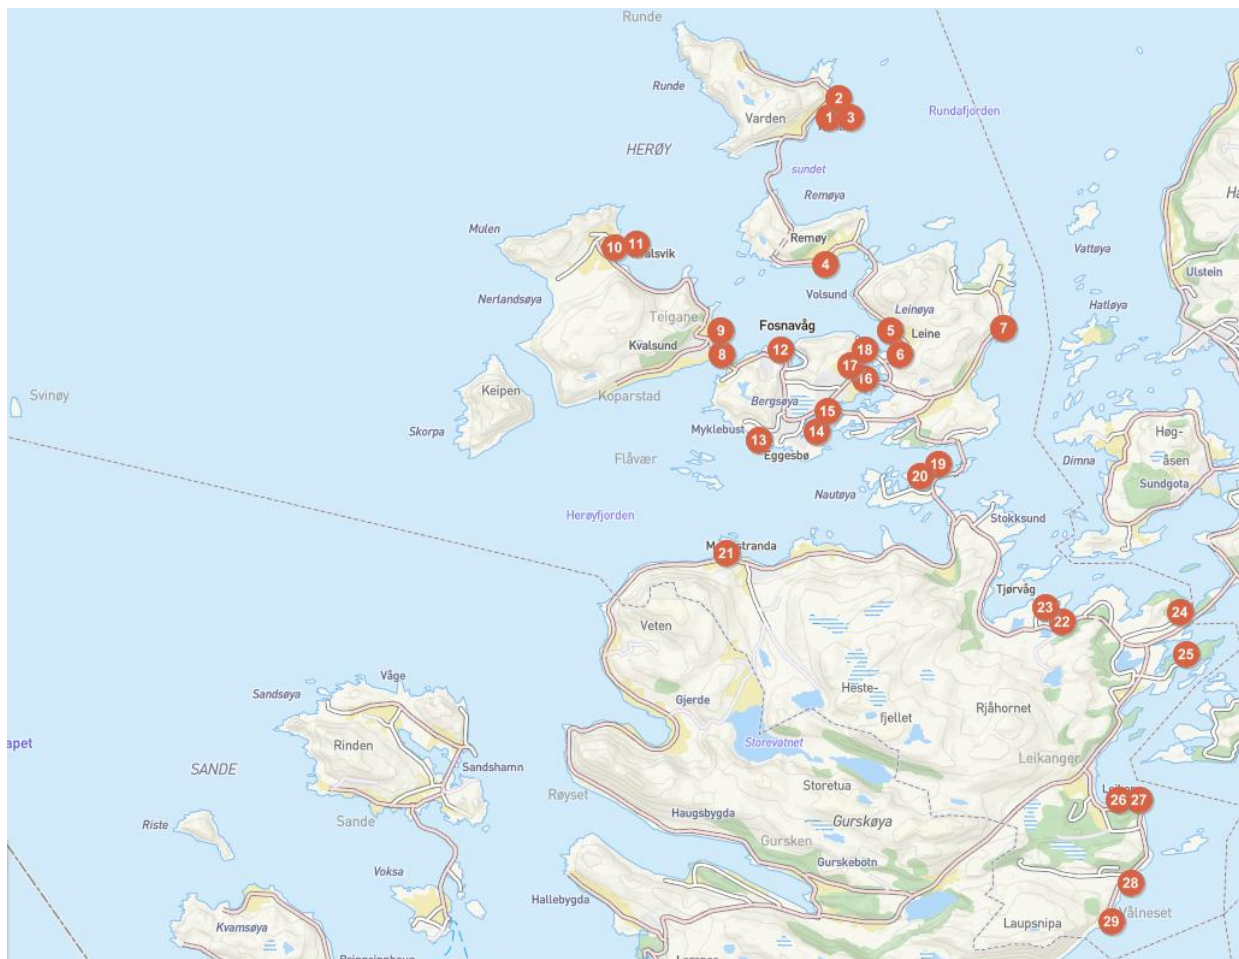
Runde
Runde
2
1
3
Varden
Rundafjorden
HERØY
sundet
Remøya
Mulen
10
11
alsvik
Remøy
4
Vattøya
Ulstein
Ha
Volsund
Nerlandsøya
Leinøya
Hatløya
Teigane
Fosnavåg
5
Leine
7
9
Kvalsund
8
12
18
6
17
16
Svinøy
Keipen
Koparstad
Bergsøya
15
Myklebust
14
13
Skorpa
Eggesbø
Høg-
åsen
Flåvær
Dimna
Sundgota
19
20
Nautøya
Stokksund
Herøyfjorden
M
21
stranda
Tjørvåg
23
22
24
Veten
25
Våge
Heste-
Sandsøya
Gjerde
fjellet
Rjåhornet
apet
Rinden
Storevatnet
SANDE
Sandshamn
Leikanger
Storetua
Røyset
26
27
Haugsbygda
Gurskøya
Riste
Sande
Gursken
Gurskebotn
Voksa
28
Hallebygda
Vålneset
Laupsnipa
29
Kvamsøya
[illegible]
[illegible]